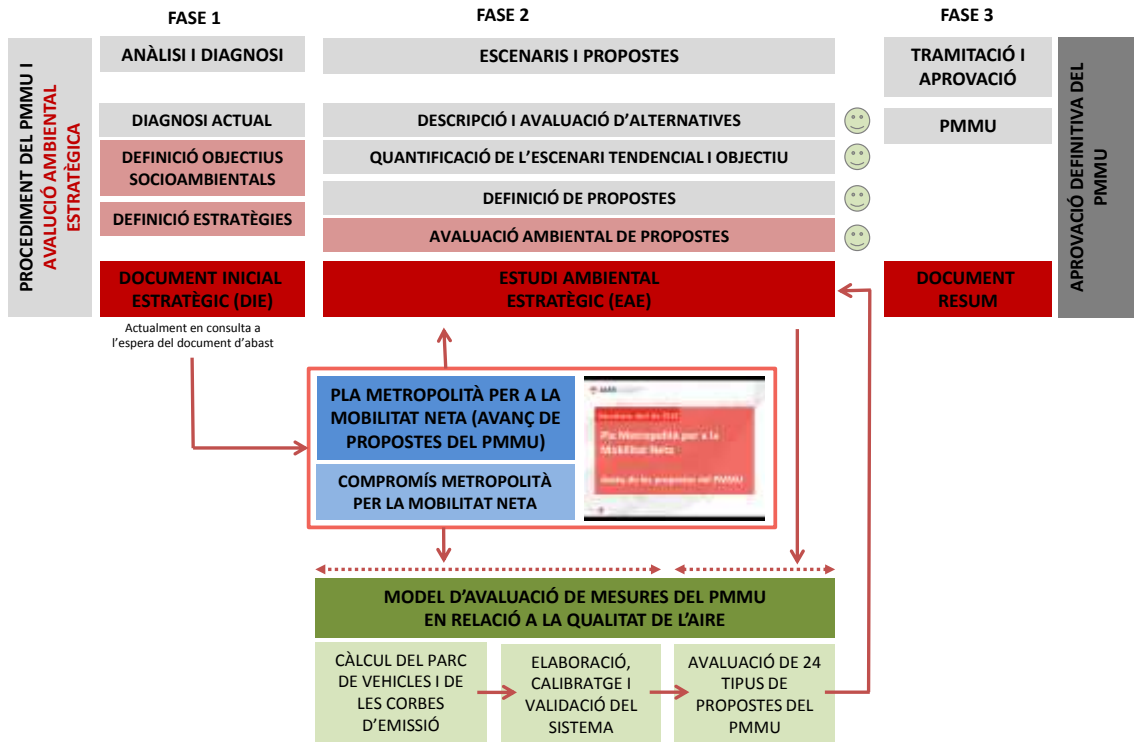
FASE 1

FASE 2

FASE 3

PROCEDIMENT DEL PMMU I AVALUACIÓ AMBIENTAL ESTRATÈGICA

ANÀLISI I DIAGNOSI

ESCENARIS I PROPOSTES

TRAMITACIÓ I APROVACIÓ

APROVACIÓ DEFINITIVA DEL PMMU

DIAGNOSI ACTUAL

DESCRIPCIÓ I AVALUACIÓ D'ALTERNATIVES

PMMU

DEFINICIÓ OBJECTIUS SOCIOAMBIENTALS

QUANTIFICACIÓ DE L'ESCENARI TENDENCIAL I OBJECTIU

DEFINICIÓ DE PROPOSTES

DEFINICIÓ ESTRATÈGIES

AVALUACIÓ AMBIENTAL DE PROPOSTES

DOCUMENT INICIAL ESTRATÈGIC (DIE)

ESTUDI AMBIENTAL ESTRATÈGIC (EAE)

DOCUMENT RESUM

Actualment en consulta a l'espera del document d'abast

PLA METROPOLITÀ PER A LA MOBILITAT NETA (AVANÇ DE PROPOSTES DEL PMMU)

COMPROMÍS METROPOLITÀ PER LA MOBILITAT NETA

AMB

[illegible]

Pla Metropolità per a la Mobilitat Neta

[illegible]

MODEL D'AVALUACIÓ DE MESURES DEL PMMU EN RELACIÓ A LA QUALITAT DE L'AIRE

CÀLCUL DEL PARC DE VEHICLES I DE LES CORBES D'EMISSIÓ

ELABORACIÓ, CALIBRATGE I VALIDACIÓ DEL SISTEMA

AVALUACIÓ DE 24 TIPUS DE PROPOSTES DEL PMMU